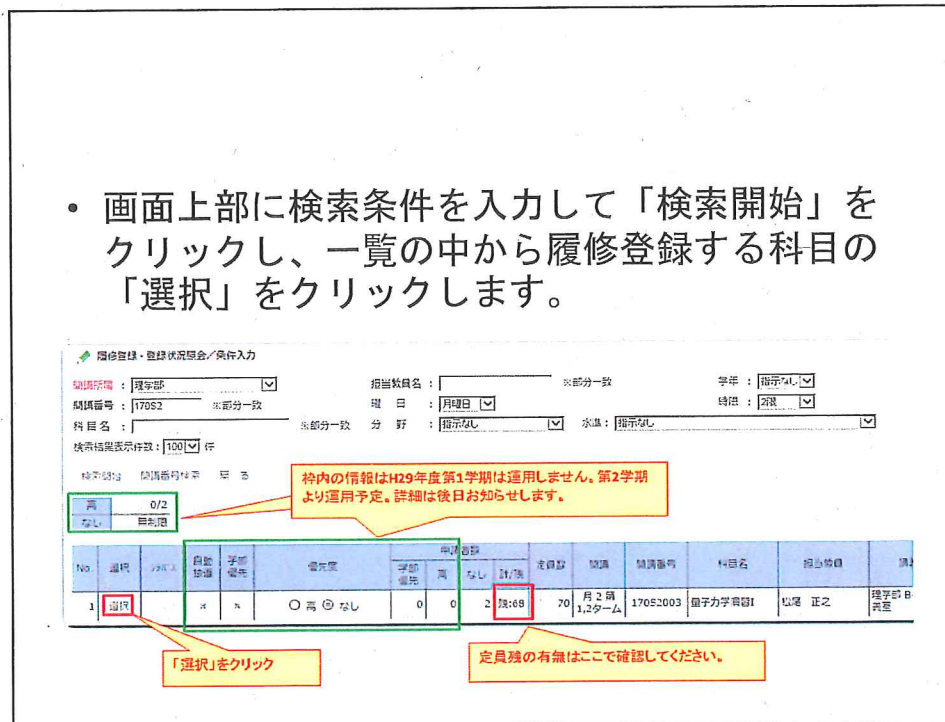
• 画面上部に検索条件を入力して「検索開始」をクリックし、一覧の中から履修登録する科目の「選択」をクリックします。

履修登録・登録状況照会/条件入力

開講所属 : 理学部
開講番号 : 170S2 ※部分一致
科目名 : ※部分一致
検索結果表示件数 : 100 件
担当教員名 : ※部分一致
曜日 : 月曜日
分野 : 指示なし
水準 : 指示なし
学年 : 指示なし
時限 : 2限

検索開始 開講番号検索 戻る

| 高 | 0/2 |
|---|---|
| なし | 無制限 |

枠内の情報はH29年度第1学期は運用しません。第2学期より運用予定。詳細は後日お知らせします。

| No. | 選択 | シラバス | 自動登録 | 学部優先 | 優先度 | 申請者数 学部優先 | 高 | なし | 計/残 | 定員数 | 開講 | 開講番号 | 科目名 | 担当教員 | 講 |
|---|---|---|---|---|---|---|---|---|---|---|---|---|---|---|---|
| 1 | 選択 | | × | × | ○高 ◉なし | 0 | 0 | 2 | 残:68 | 70 | 月2限 1,2ターム | 17052003 | 量子力学演習I | 松尾 正之 | 理学部 B-共室 |

「選択」をクリック

定員残の有無はここで確認してください。